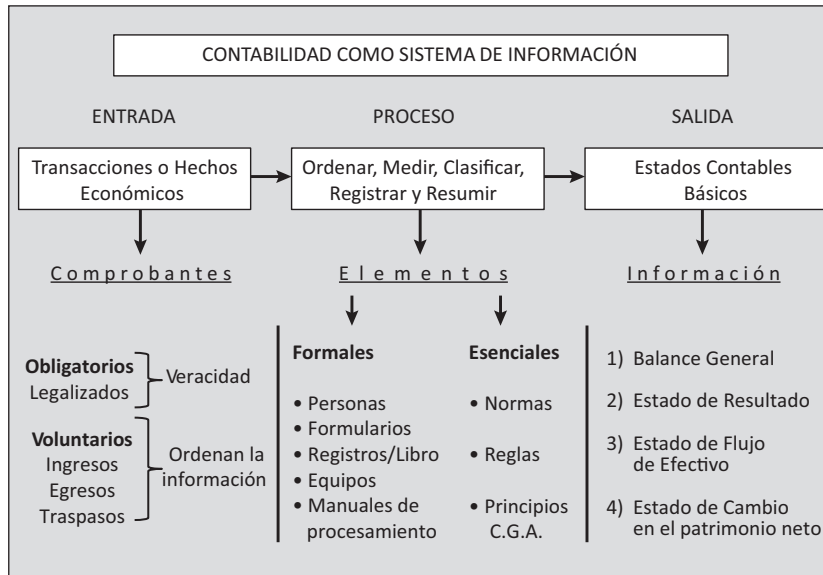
CONTABILIDAD COMO SISTEMA DE INFORMACIÓN

ENTRADA

PROCESO

SALIDA

Transacciones o Hechos Económicos

Ordenar, Medir, Clasificar, Registrar y Resumir

Estados Contables Básicos

Comprobantes

Elementos

Información

**Obligatorios**
Legalizados

Veracidad

**Voluntarios**
Ingresos
Egresos
Traspasos

Ordenan la información

**Formales**

• Personas
• Formularios
• Registros/Libro
• Equipos
• Manuales de procesamiento

**Esenciales**

• Normas

• Reglas

• Principios C.G.A.

1) Balance General

2) Estado de Resultado

3) Estado de Flujo de Efectivo

4) Estado de Cambio en el patrimonio neto